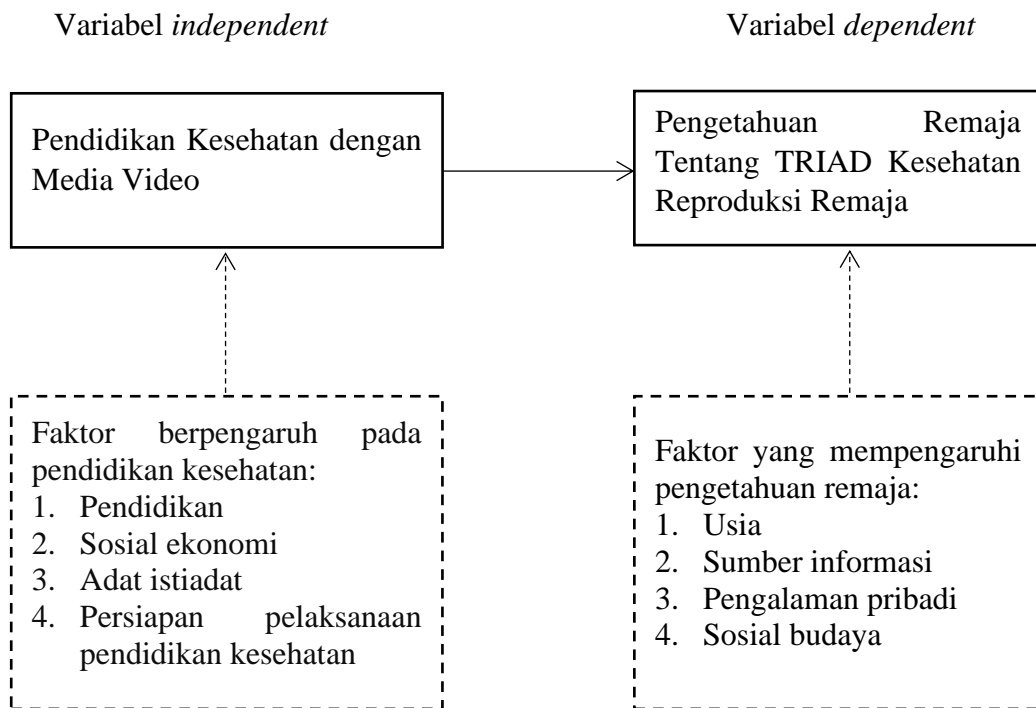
Variabel *independent*

Pendidikan Kesehatan dengan Media Video

Faktor berpengaruh pada pendidikan kesehatan:
1. Pendidikan
2. Sosial ekonomi
3. Adat istiadat
4. Persiapan pelaksanaan pendidikan kesehatan

Variabel *dependent*

Pengetahuan Remaja Tentang TRIAD Kesehatan Reproduksi Remaja

Faktor yang mempengaruhi pengetahuan remaja:
1. Usia
2. Sumber informasi
3. Pengalaman pribadi
4. Sosial budaya